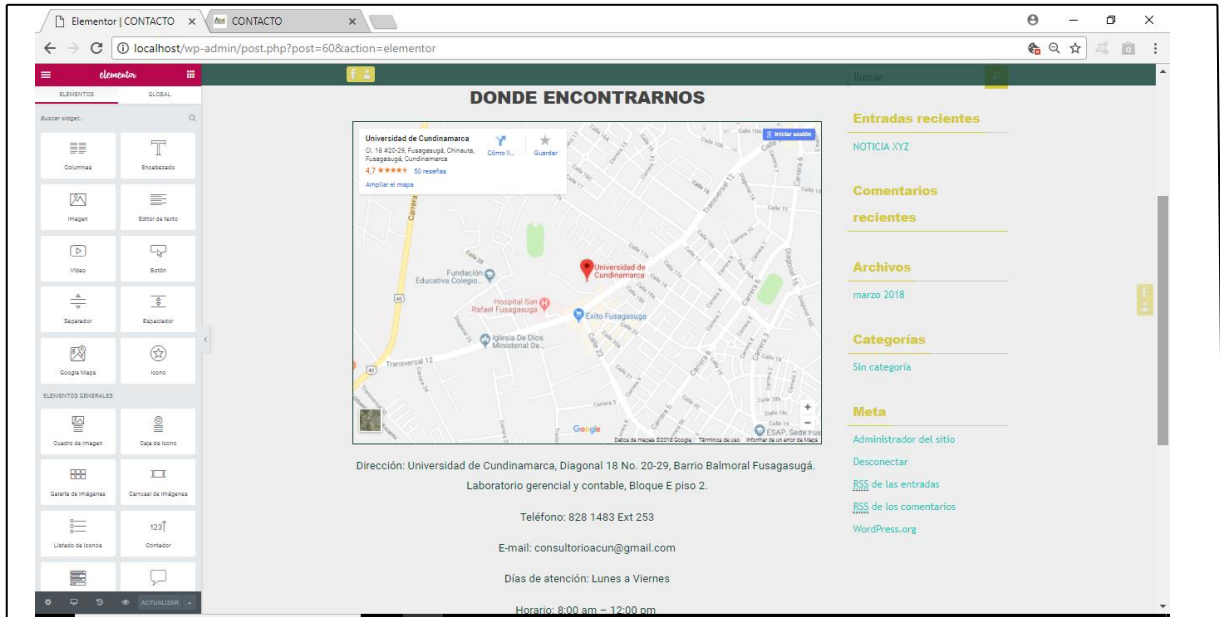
Elementor | CONTACTO ×
CONTACTO ×
localhost/wp-admin/post.php?post=60&action=elementor

elementor
ELEMENTOS GLOBAL
Buscar widget...
Columnas
Encabezado
Imagen
Editor de texto
Vídeo
Botón
Separador
Espaciador
Google Maps
Icono
ELEMENTOS GENERALES
Cuadro de imagen
Caja de icono
Galería de imágenes
Carrusel de imágenes
Listado de iconos
123
Contador
ACTUALIZAR

DONDE ENCONTRARNOS

Universidad de Cundinamarca
Cl. 18 #20-29, Fusagasugá, Chinauta, Fusagasugá, Cundinamarca
4,7 ★★★★★ 50 reseñas
Ampliar el mapa
Cómo ll...
Guardar
Iniciar sesión
Universidad de Cundinamarca
Fundación Educativa Colegio...
Hospital San Rafael Fusagasuga
Éxito Fusagasuga
Iglesia De Dios Ministerial De...
Transversal 12
Carrera
Google
ESAP. Sede Fus
Datos de mapas ©2018 Google Términos de uso Informar de un error de Maps

Dirección: Universidad de Cundinamarca, Diagonal 18 No. 20-29, Barrio Balmoral Fusagasugá. Laboratorio gerencial y contable, Bloque E piso 2.

Teléfono: 828 1483 Ext 253

E-mail: consultorioacun@gmail.com

Días de atención: Lunes a Viernes

Horario: 8:00 am – 12:00 pm

Buscar

Entradas recientes
NOTICIA XYZ

Comentarios recientes

Archivos
marzo 2018

Categorías
Sin categoría

Meta
Administrador del sitio
Desconectar
RSS de las entradas
RSS de los comentarios
WordPress.org